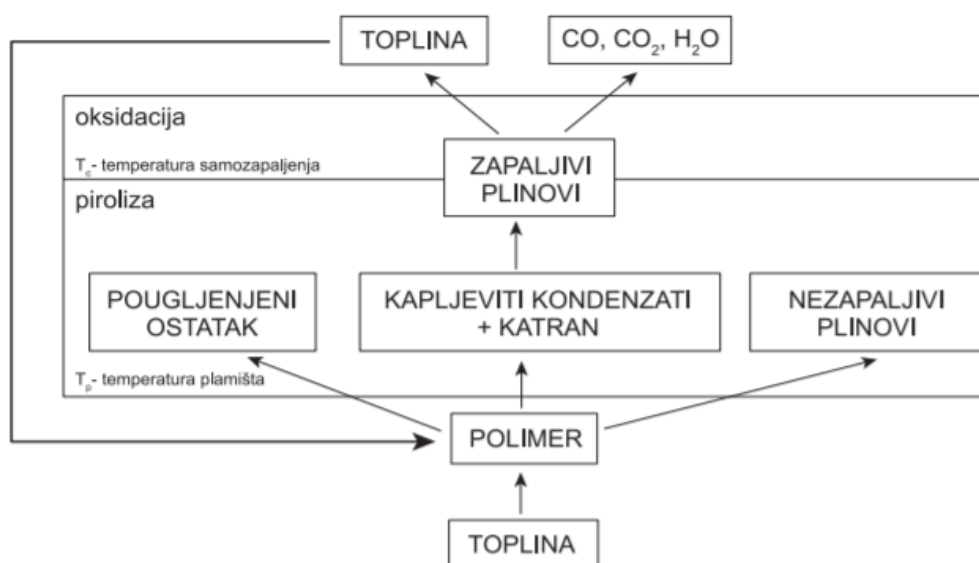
TOPLINA

CO, $CO_2$, $H_2O$

oksidacija

$T_c$- temperatura samozapaljenja

ZAPALJIVI PLINOVI

piroliza

POUGLJENJENI OSTATAK

KAPLJEVITI KONDENZATI + KATRAN

NEZAPALJIVI PLINOVI

$T_p$- temperatura plamišta

POLIMER

TOPLINA